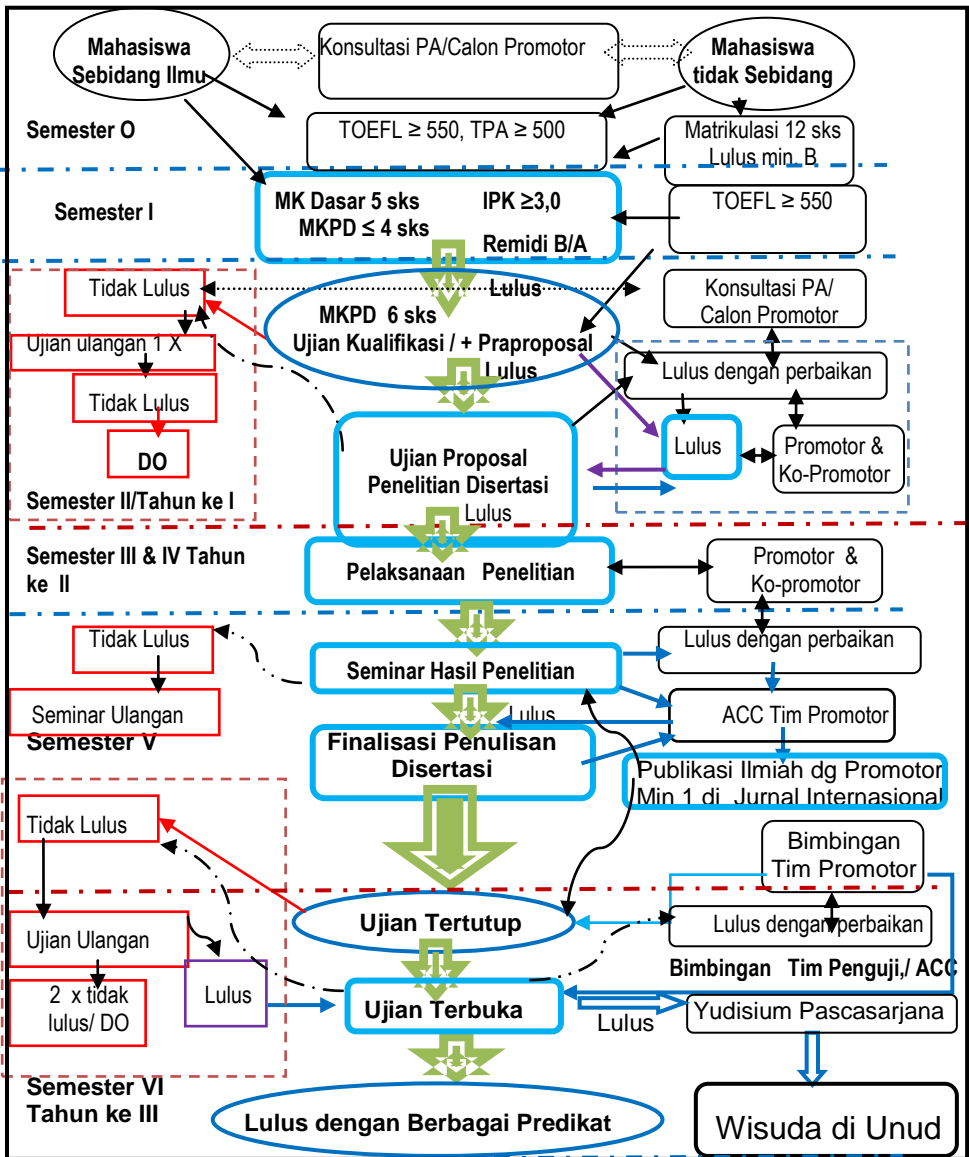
Mahasiswa Sebidang Ilmu

Konsultasi PA/Calon Promotor

Mahasiswa tidak Sebidang

Semester O

TOEFL ≥ 550, TPA ≥ 500

Matrikulasi 12 sks Lulus min. B

Semester I

MK Dasar 5 sks
MKPD ≤ 4 sks

IPK ≥3,0
Remidi B/A

TOEFL ≥ 550

Tidak Lulus

Lulus

MKPD 6 sks
Ujian Kualifikasi / + Praproposal

Konsultasi PA/ Calon Promotor

Ujian ulangan 1 X

Lulus

Lulus dengan perbaikan

Tidak Lulus

Lulus

Promotor & Ko-Promotor

DO

Ujian Proposal Penelitian Disertasi

Semester II/Tahun ke I

Lulus

Semester III & IV Tahun ke II

Pelaksanaan Penelitian

Promotor & Ko-promotor

Tidak Lulus

Lulus dengan perbaikan

Seminar Hasil Penelitian

Seminar Ulangan

Lulus

ACC Tim Promotor

Semester V

Finalisasi Penulisan Disertasi

Publikasi Ilmiah dg Promotor Min 1 di Jurnal Internasional

Tidak Lulus

Bimbingan Tim Promotor

Ujian Tertutup

Lulus dengan perbaikan

Ujian Ulangan

Bimbingan Tim Penguji,/ ACC

2 x tidak lulus/ DO

Lulus

Ujian Terbuka

Lulus

Yudisium Pascasarjana

Semester VI Tahun ke III

Lulus dengan Berbagai Predikat

Wisuda di Unud